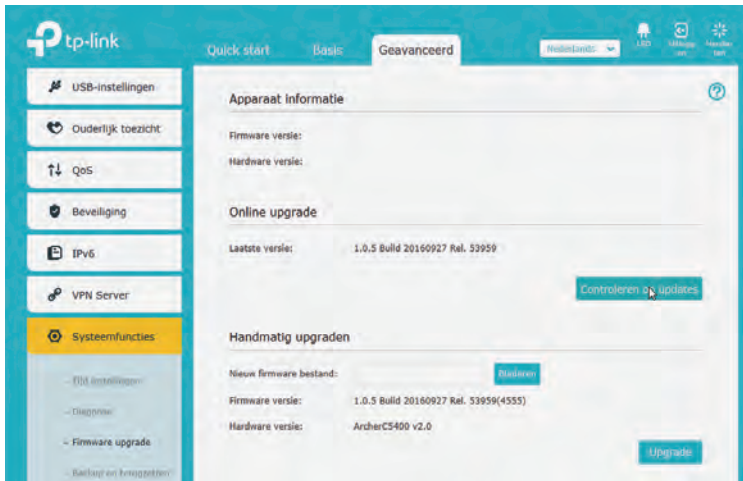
tp-link

Quick start

Basis

Geavanceerd

Nederlands

LED

Uitloggen

Herstarten

USB-instellingen

Ouderlijk toezicht

QoS

Beveiliging

IPv6

VPN Server

Systeemfuncties

- Tijd instellingen

- Diagnose

- Firmware upgrade

- Backup en terugzetten

Apparaat informatie

Firmware versie:

Hardware versie:

Online upgrade

Laatste versie: 1.0.5 Build 20160927 Rel. 53959

Controleren op updates

Handmatig upgraden

Nieuw firmware bestand:

Bladeren

Firmware versie: 1.0.5 Build 20160927 Rel. 53959(4555)

Hardware versie: ArcherC5400 v2.0

Upgrade